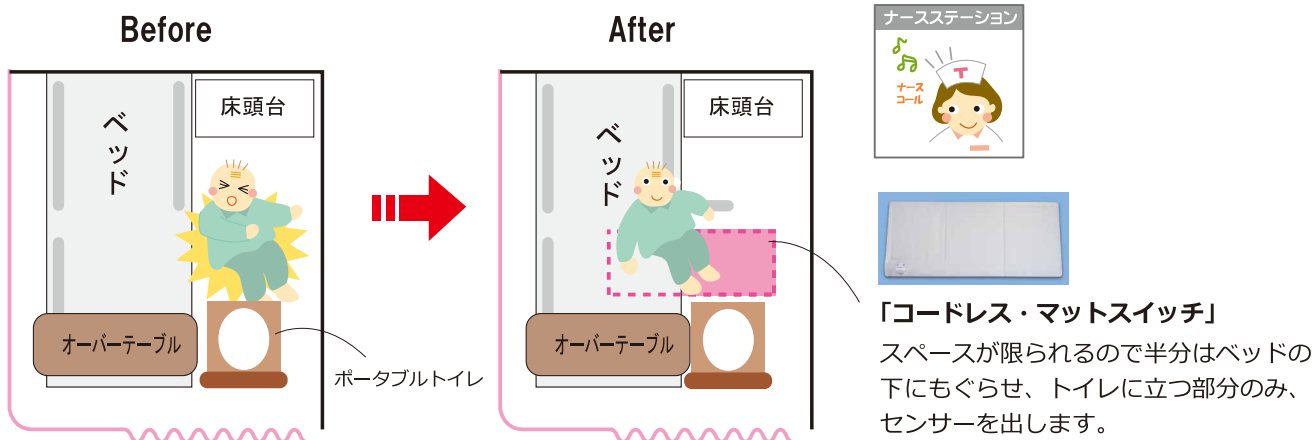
Before

ベッド

床頭台

オーバーテーブル

ポータブルトイレ

After

ベッド

床頭台

オーバーテーブル

ナースステーション

ナースコール

「コードレス・マットスイッチ」

スペースが限られるので半分はベッドの下にもぐらせ、トイレに立つ部分のみ、センサーを出します。